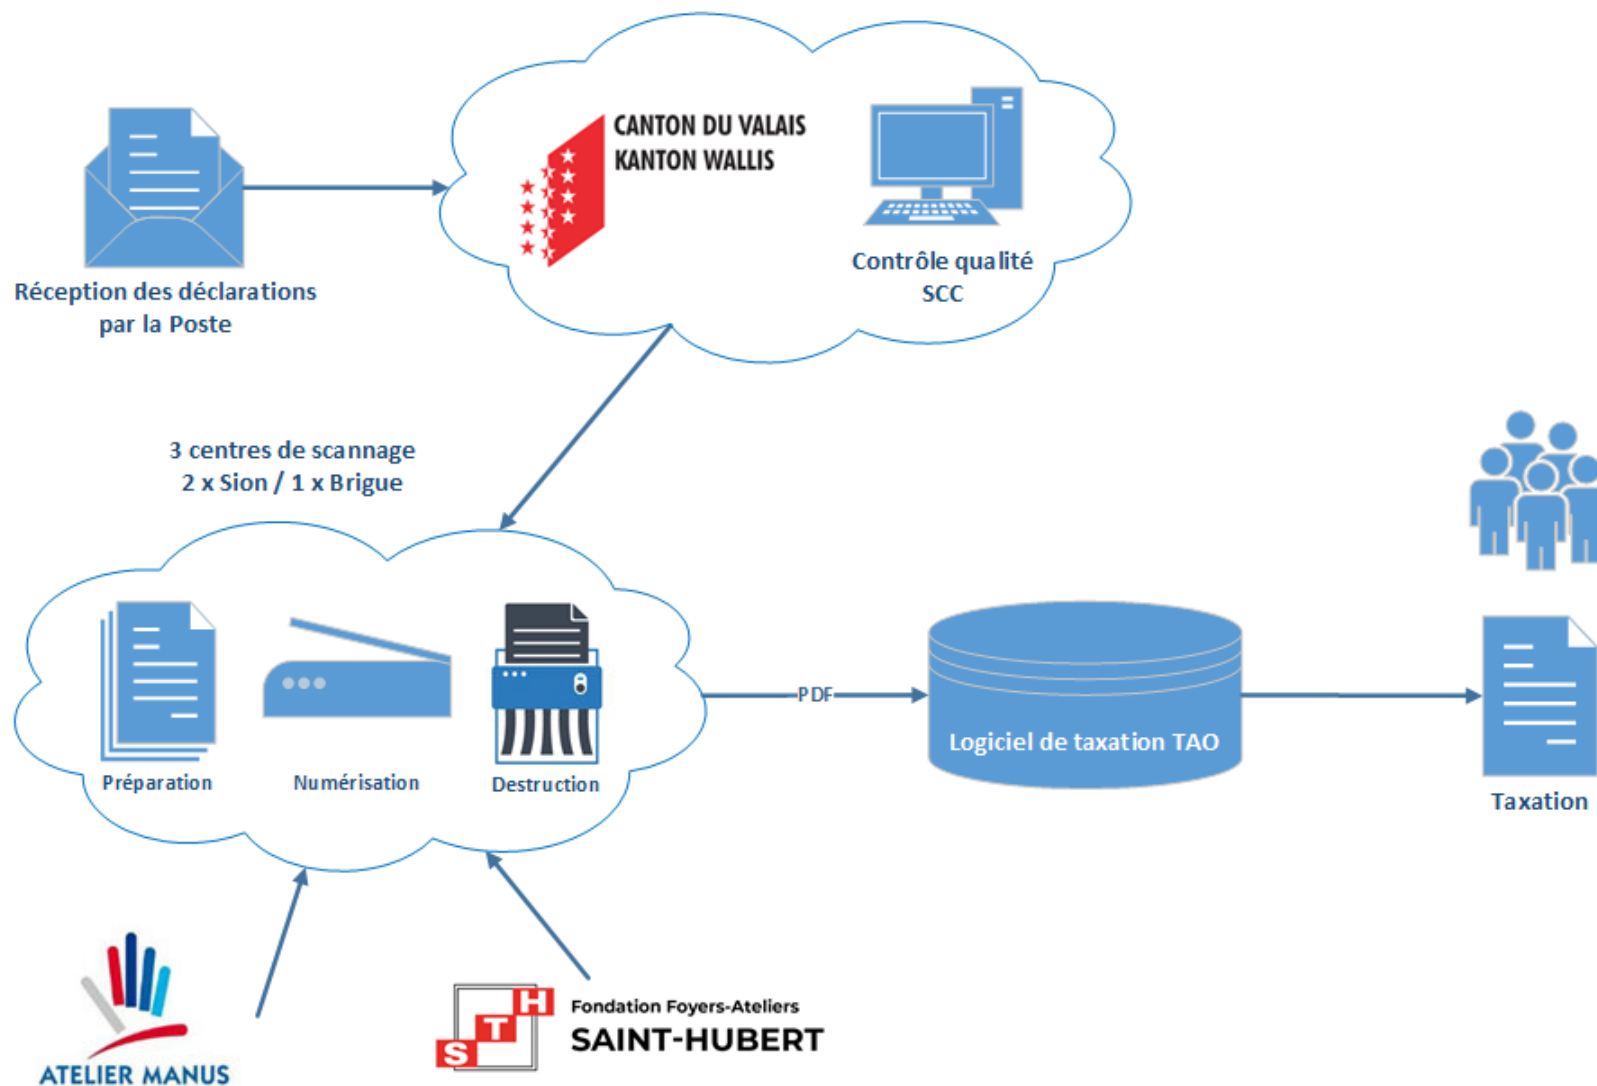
Réception des déclarations par la Poste

CANTON DU VALAIS
KANTON WALLIS

Contrôle qualité
SCC

3 centres de scannage
2 x Sion / 1 x Brigue

Préparation

Numérisation

Destruction

PDF

Logiciel de taxation TAO

Taxation

ATELIER MANUS

S T H

Fondation Foyers-Ateliers
SAINT-HUBERT